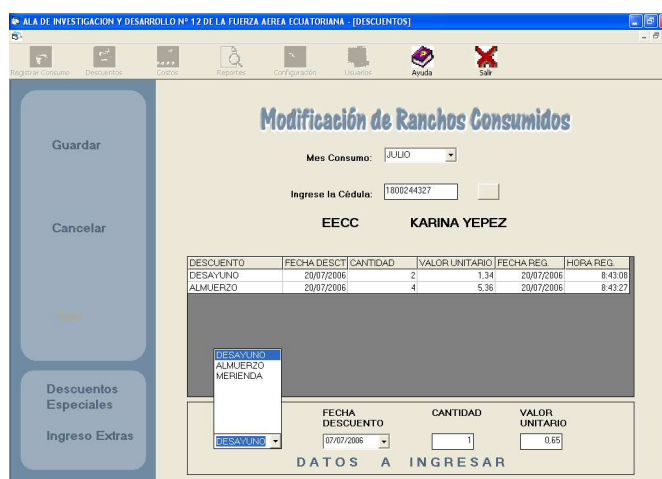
ALA DE INVESTIGACION Y DESARROLLO Nº 12 DE LA FUERZA AEREA ECUATORIANA - [DESCUENTOS]

Registrar Consumo Descuentos Costos Reportes Configuración Usuarios Ayuda Salir

Guardar

Cancelar

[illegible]

Descuentos Especiales

Ingreso Extras

Modificación de Ranchos Consumidos

Mes Consumo: JULIO

Ingrese la Cédula: 1808244327

EECC KARINA YEPEZ

| DESCUENTO | FECHA DESCT | CANTIDAD | VALOR UNITARIO | FECHA REG. | HORA REG. |
|---|---|---|---|---|---|
| DESAYUNO | 20/07/2006 | 2 | 1,34 | 20/07/2006 | 8:43:08 |
| ALMUERZO | 20/07/2006 | 4 | 5,36 | 20/07/2006 | 8:43:27 |

DESAYUNO
ALMUERZO
MERIENDA

DESAYUNO

FECHA DESCUENTO 07/07/2006

CANTIDAD 1

VALOR UNITARIO 0,65

DATOS A INGRESAR